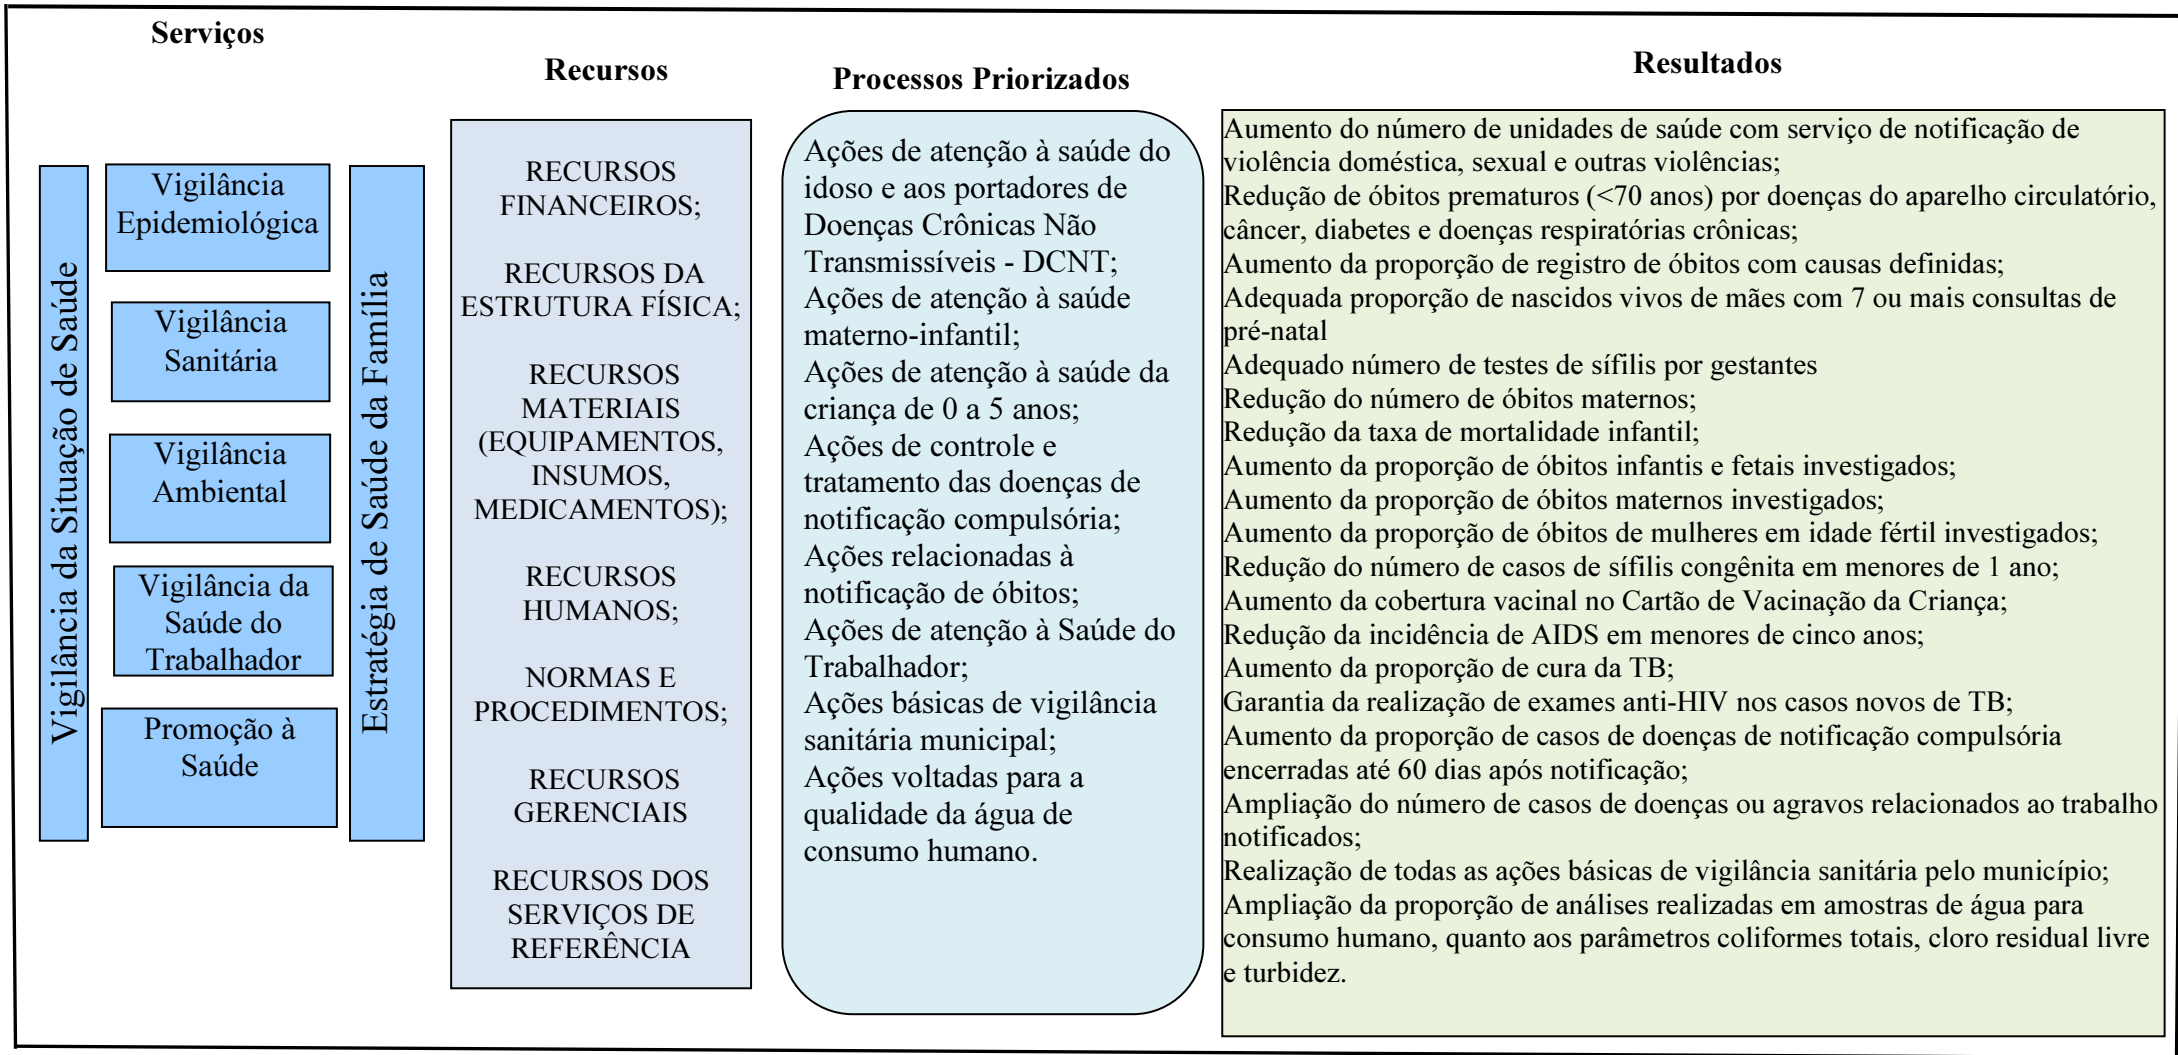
Serviços

Vigilância da Situação de Saúde

Vigilância Epidemiológica

Vigilância Sanitária

Vigilância Ambiental

Vigilância da Saúde do Trabalhador

Promoção à Saúde

Estratégia de Saúde da Família

Recursos

RECURSOS FINANCEIROS;

RECURSOS DA ESTRUTURA FÍSICA;

RECURSOS MATERIAIS (EQUIPAMENTOS, INSUMOS, MEDICAMENTOS);

RECURSOS HUMANOS;

NORMAS E PROCEDIMENTOS;

RECURSOS GERENCIAIS

RECURSOS DOS SERVIÇOS DE REFERÊNCIA

Processos Priorizados

Ações de atenção à saúde do idoso e aos portadores de Doenças Crônicas Não Transmissíveis - DCNT;
Ações de atenção à saúde materno-infantil;
Ações de atenção à saúde da criança de 0 a 5 anos;
Ações de controle e tratamento das doenças de notificação compulsória;
Ações relacionadas à notificação de óbitos;
Ações de atenção à Saúde do Trabalhador;
Ações básicas de vigilância sanitária municipal;
Ações voltadas para a qualidade da água de consumo humano.

Resultados

Aumento do número de unidades de saúde com serviço de notificação de violência doméstica, sexual e outras violências;
Redução de óbitos prematuros (<70 anos) por doenças do aparelho circulatório, câncer, diabetes e doenças respiratórias crônicas;
Aumento da proporção de registro de óbitos com causas definidas;
Adequada proporção de nascidos vivos de mães com 7 ou mais consultas de pré-natal
Adequado número de testes de sífilis por gestantes
Redução do número de óbitos maternos;
Redução da taxa de mortalidade infantil;
Aumento da proporção de óbitos infantis e fetais investigados;
Aumento da proporção de óbitos maternos investigados;
Aumento da proporção de óbitos de mulheres em idade fértil investigados;
Redução do número de casos de sífilis congênita em menores de 1 ano;
Aumento da cobertura vacinal no Cartão de Vacinação da Criança;
Redução da incidência de AIDS em menores de cinco anos;
Aumento da proporção de cura da TB;
Garantia da realização de exames anti-HIV nos casos novos de TB;
Aumento da proporção de casos de doenças de notificação compulsória encerradas até 60 dias após notificação;
Ampliação do número de casos de doenças ou agravos relacionados ao trabalho notificados;
Realização de todas as ações básicas de vigilância sanitária pelo município;
Ampliação da proporção de análises realizadas em amostras de água para consumo humano, quanto aos parâmetros coliformes totais, cloro residual livre e turbidez.